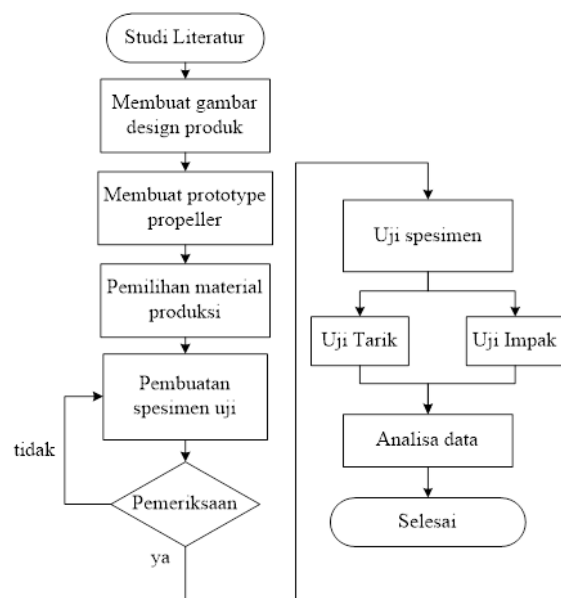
Studi Literatur

Membuat gambar design produk

Membuat prototype propeller

Pemilihan material produksi

Pembuatan spesimen uji

tidak

Pemeriksaan

ya

Uji spesimen

Uji Tarik

Uji Impak

Analisa data

Selesai